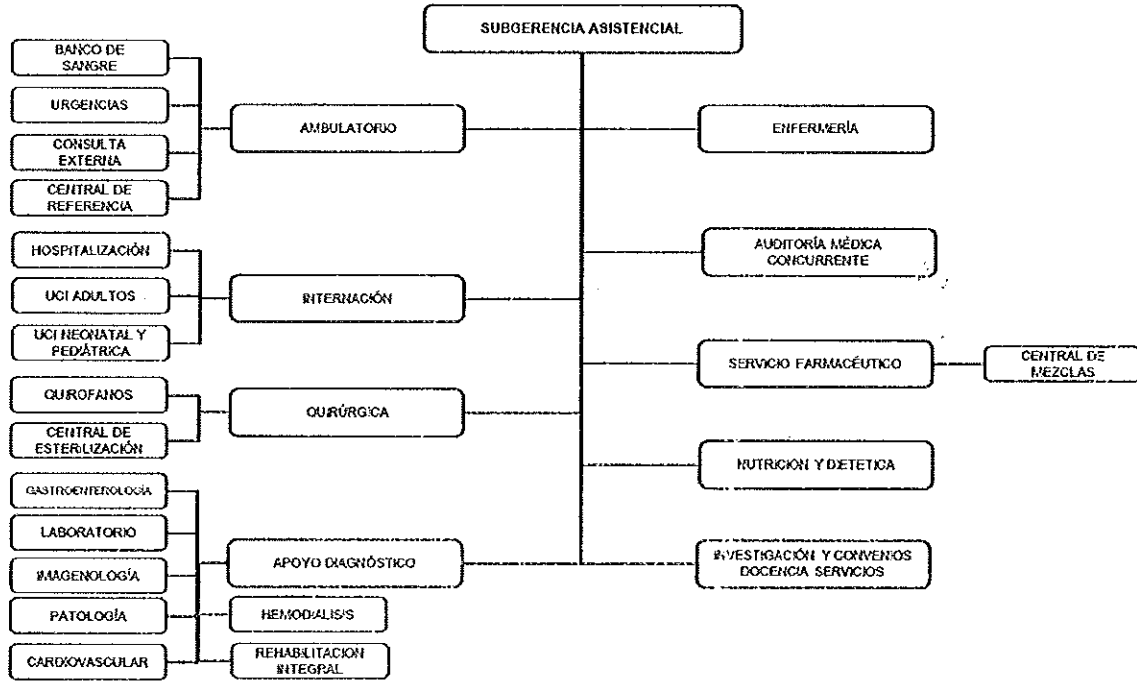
SUBGERENCIA ASISTENCIAL

BANCO DE SANGRE

URGENCIAS

CONSULTA EXTERNA

CENTRAL DE REFERENCIA

AMBULATORIO

ENFERMERÍA

HOSPITALIZACIÓN

UCI ADULTOS

UCI NEONATAL Y PEDIÁTRICA

INTERNACIÓN

AUDITORÍA MÉDICA CONCURRENTE

SERVICIO FARMACÉUTICO

CENTRAL DE MEZCLAS

QUIROFANOS

CENTRAL DE ESTERILIZACIÓN

QUIRÚRGICA

NUTRICION Y DIETETICA

GASTROENTEROLOGÍA

LABORATORIO

IMAGENOLOGÍA

PATOLOGÍA

CARDIOVASCULAR

APOYO DIAGNÓSTICO

HEMODIALISIS

REHABILITACION INTEGRAL

INVESTIGACIÓN Y CONVENIOS DOCENCIA SERVICIOS